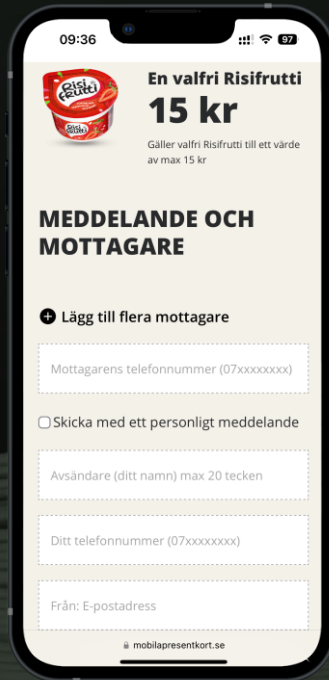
09:36

97

Risi frutti

Risi frutti

En valfri Risifrutti

15 kr

Gäller valfri Risifrutti till ett värde av max 15 kr

MEDDELANDE OCH MOTTAGARE

Lägg till flera mottagare

Mottagarens telefonnummer (07xxxxxxxx)

Skicka med ett personligt meddelande

Avsändare (ditt namn) max 20 tecken

Ditt telefonnummer (07xxxxxxxx)

Från: E-postadress

mobilapresentkort.se